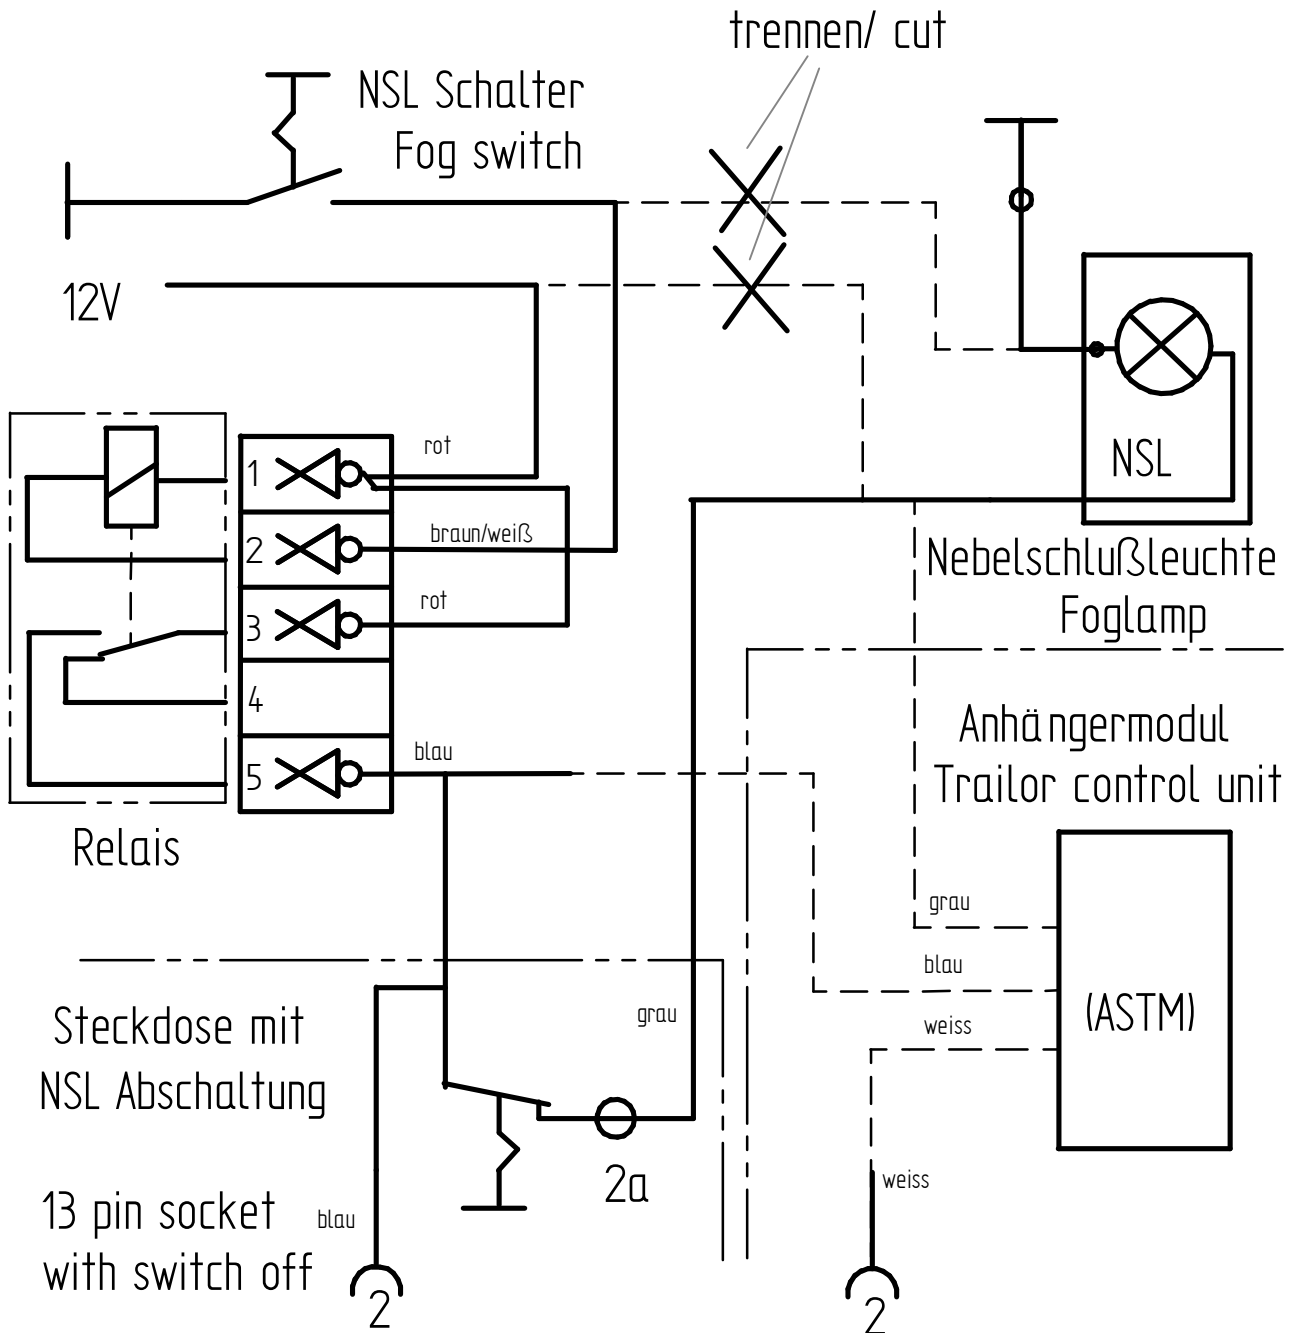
trennen/ cut

NSL Schalter
Fog switch

12V

rot

1

2

braun/weiß

3

rot

4

5

blau

Relais

NSL

Nebelschlußleuchte
Foglamp

Anhängermodul
Trailor control unit

grau

blau

(ASTM)

weiss

grau

Steckdose mit
NSL Abschaltung

2a

13 pin socket
with switch off

blau

2

weiss

2